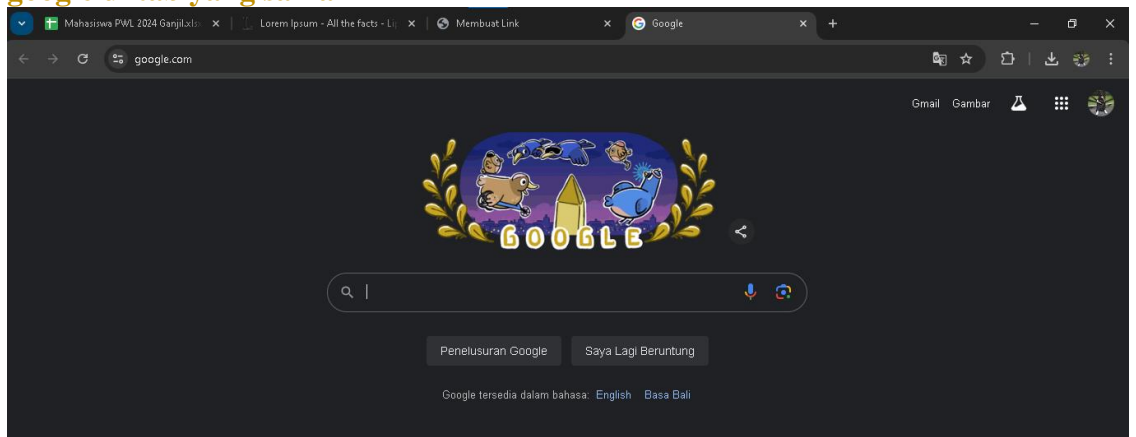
Mahasiswa PWL 2024 Ganjil.xlsx
Lorem Ipsum - All the facts - Li
Membuat Link
Google

google.com

Gmail Gambar

GOOGLE

Penelusuran Google
Saya Lagi Beruntung

Google tersedia dalam bahasa: English Basa Bali